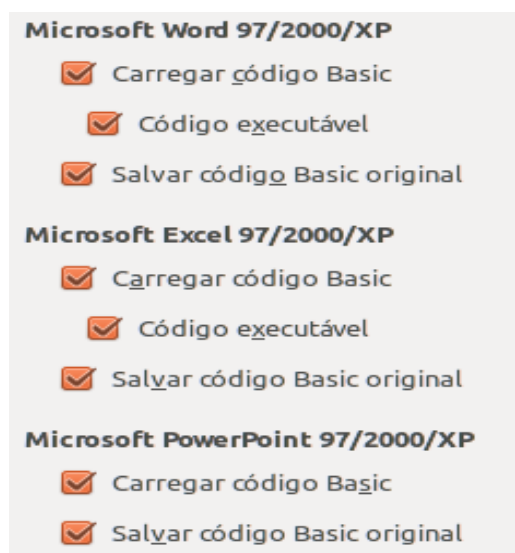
Microsoft Word 97/2000/XP

Carregar código Basic

Código executável

Salvar código Basic original

Microsoft Excel 97/2000/XP

Carregar código Basic

Código executável

Salvar código Basic original

Microsoft PowerPoint 97/2000/XP

Carregar código Basic

Salvar código Basic original